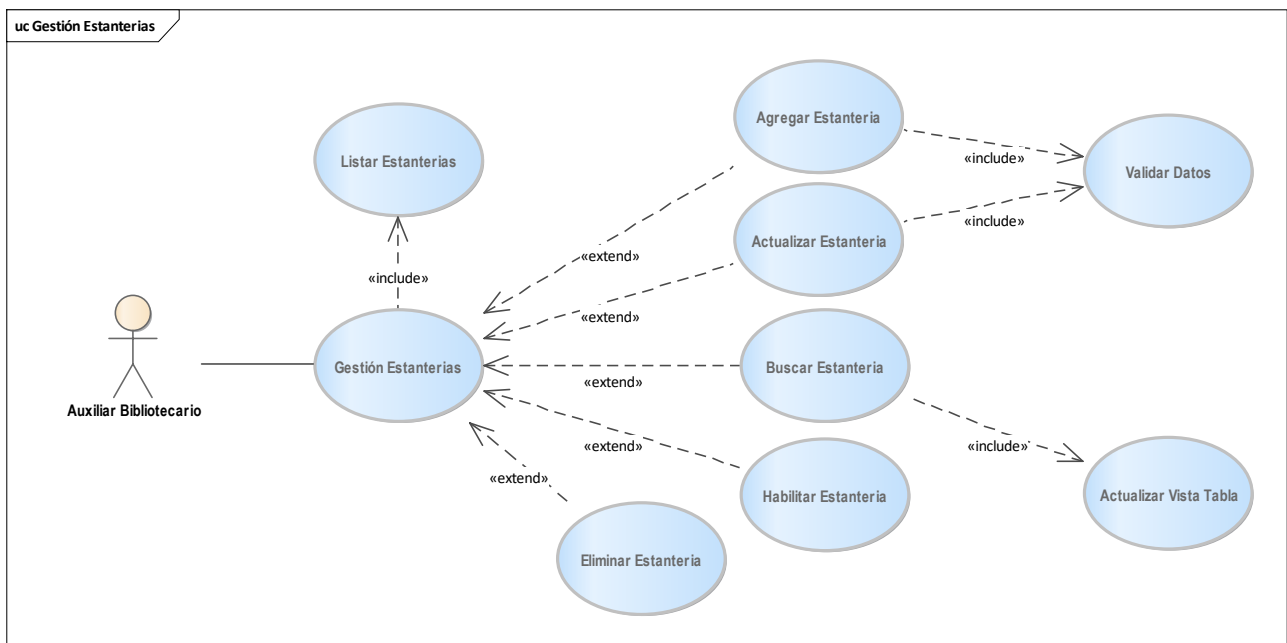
uc Gestión Estanterias

Agregar Estanteria

Listar Estanterias

«include»

Validar Datos

«include»

Actualizar Estanteria

«extend»

«include»

«extend»

Auxiliar Bibliotecario

Gestión Estanterias

Buscar Estanteria

«extend»

«extend»

«include»

«extend»

Habilitar Estanteria

Actualizar Vista Tabla

Eliminar Estanteria